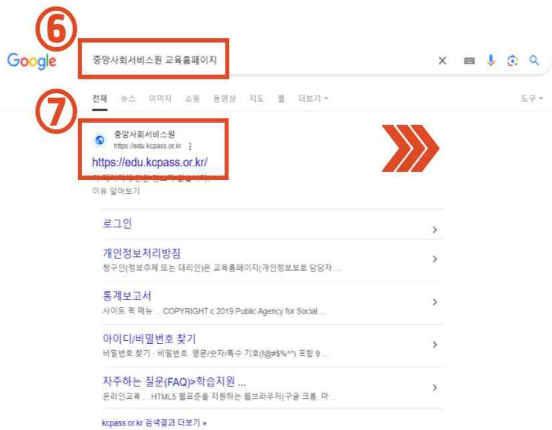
⑥

Google 중앙사회서비스원 교육홈페이지

⑦

전체 뉴스 이미지 쇼핑 동영상 지도 웹 더보기 ▾ 도구 ▾

중앙사회서비스원
https://edu.kcpass.or.kr
https://edu.kcpass.or.kr/
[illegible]
이유 알아보기

로그인

개인정보처리방침
청구인(정보주체 또는 대리인)은 교육홈페이지(개인정보보호 담당자 ...

통계보고서
사이트 취 메뉴 ... COPYRIGHT c 2019 Public Agency for Social ...

아이디/비밀번호 찾기
비밀번호 찾기 · 비밀번호. 영문/숫자/특수 기호(!@#$%^) 포함 9 ...

자주하는 질문(FAQ)>학습지원 ...
온라인교육 ... HTML5 웹표준을 지원하는 웹브라우저(구글 크롬, 마 ...

kcpass.or.kr 검색결과 더보기 »